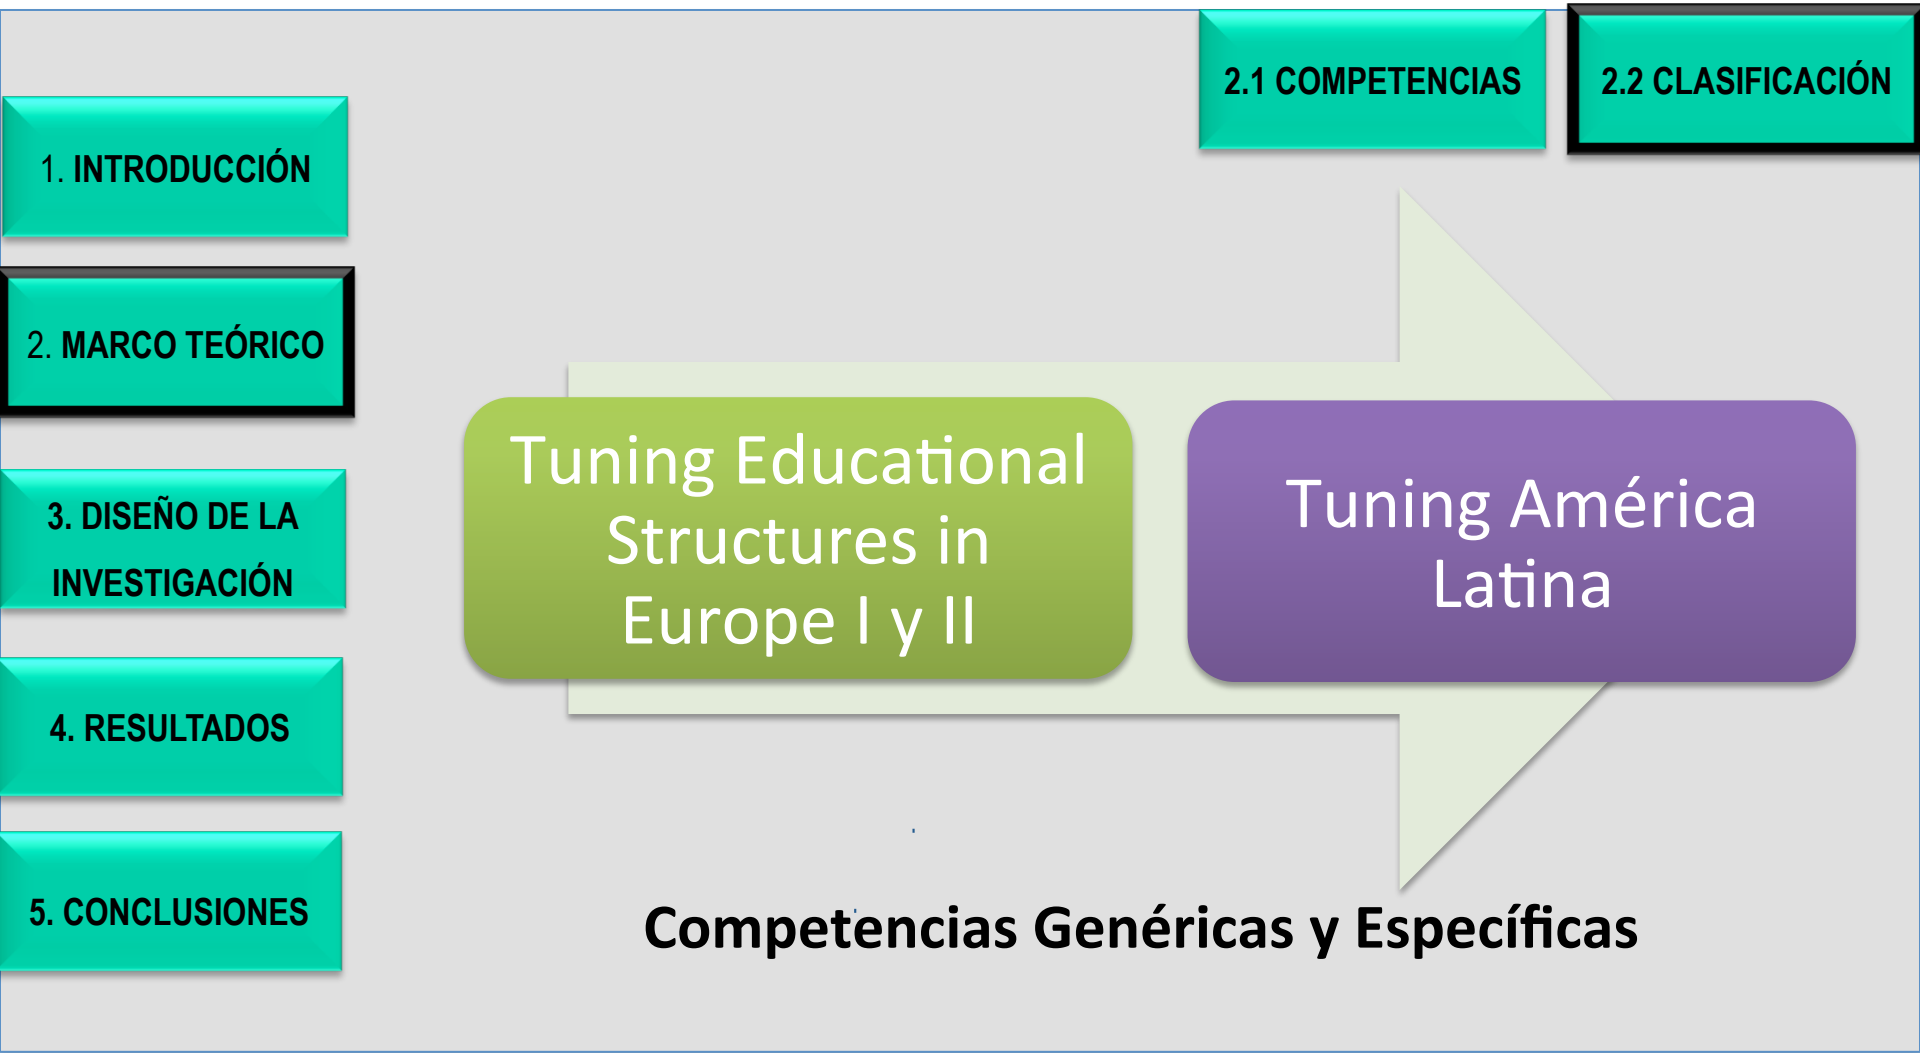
2.1 COMPETENCIAS

2.2 CLASIFICACIÓN

1. INTRODUCCIÓN

2. MARCO TEÓRICO

3. DISEÑO DE LA INVESTIGACIÓN

4. RESULTADOS

5. CONCLUSIONES

Tuning Educational Structures in Europe I y II

Tuning América Latina

Competencias Genéricas y Específicas